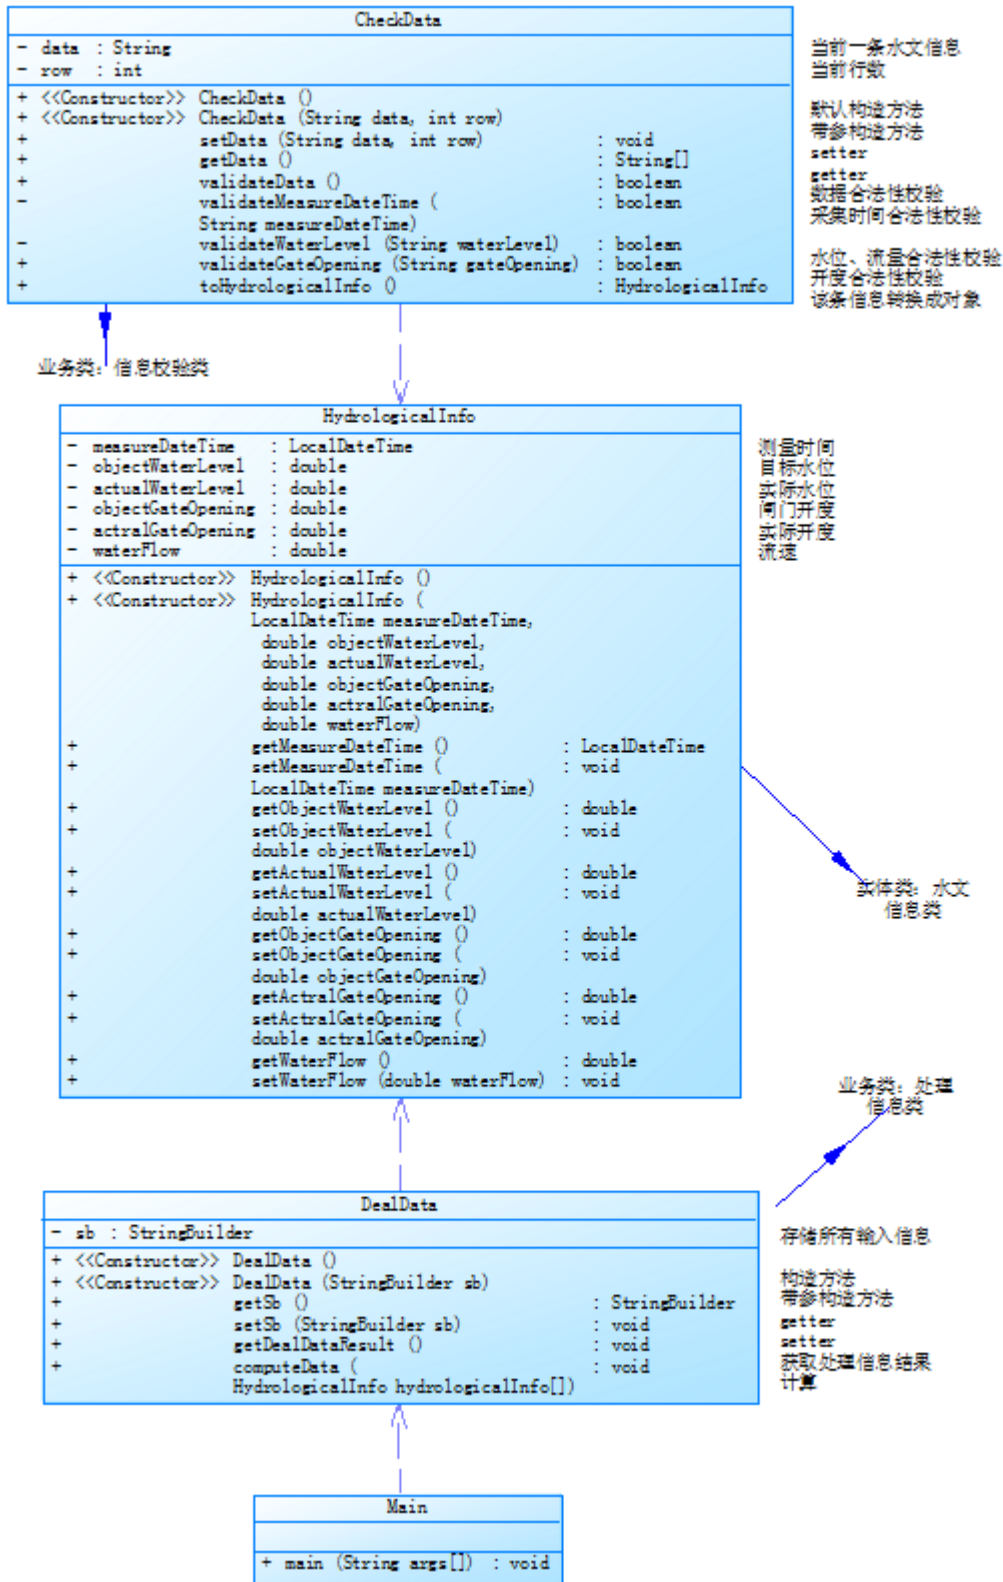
CheckData

- data : String
- row : int

+ <<Constructor>> CheckData ()
+ <<Constructor>> CheckData (String data, int row)
+ setData (String data, int row) : void
+ getData () : String[]
+ validateData () : boolean
- validateMeasureDateTime (String measureDateTime) : boolean
- validateWaterLevel (String waterLevel) : boolean
+ validateGateOpening (String gateOpening) : boolean
+ toHydrologicalInfo () : HydrologicalInfo

当前一条水文信息
当前行数

默认构造方法
带参构造方法
setter
getter
数据合法性校验
采集时间合法性校验

水位、流量合法性校验
开度合法性校验
该条信息转换成对象

业务类：信息校验类

HydrologicalInfo

- measureDateTime : LocalDateTime
- objectWaterLevel : double
- actualWaterLevel : double
- objectGateOpening : double
- actralGateOpening : double
- waterFlow : double

+ <<Constructor>> HydrologicalInfo ()
+ <<Constructor>> HydrologicalInfo (LocalDateTime measureDateTime, double objectWaterLevel, double actualWaterLevel, double objectGateOpening, double actralGateOpening, double waterFlow)
+ getMeasureDateTime () : LocalDateTime
+ setMeasureDateTime (LocalDateTime measureDateTime) : void
+ getObjectWaterLevel () : double
+ setObjectWaterLevel (double objectWaterLevel) : void
+ getActualWaterLevel () : double
+ setActualWaterLevel (double actualWaterLevel) : void
+ getObjectGateOpening () : double
+ setObjectGateOpening (double objectGateOpening) : void
+ getActralGateOpening () : double
+ setActralGateOpening (double actralGateOpening) : void
+ getWaterFlow () : double
+ setWaterFlow (double waterFlow) : void

测量时间
目标水位
实际水位
闸门开度
实际开度
流速

实体类：水文信息类

业务类：处理信息类

DealData

- sb : StringBuilder

+ <<Constructor>> DealData ()
+ <<Constructor>> DealData (StringBuilder sb)
+ getSb () : StringBuilder
+ setSb (StringBuilder sb) : void
+ getDealDataResult () : void
+ computeData (HydrologicalInfo hydrologicalInfo[]) : void

存储所有输入信息

构造方法
带参构造方法
getter
setter
获取处理信息结果
计算

Main

+ main (String args[]) : void